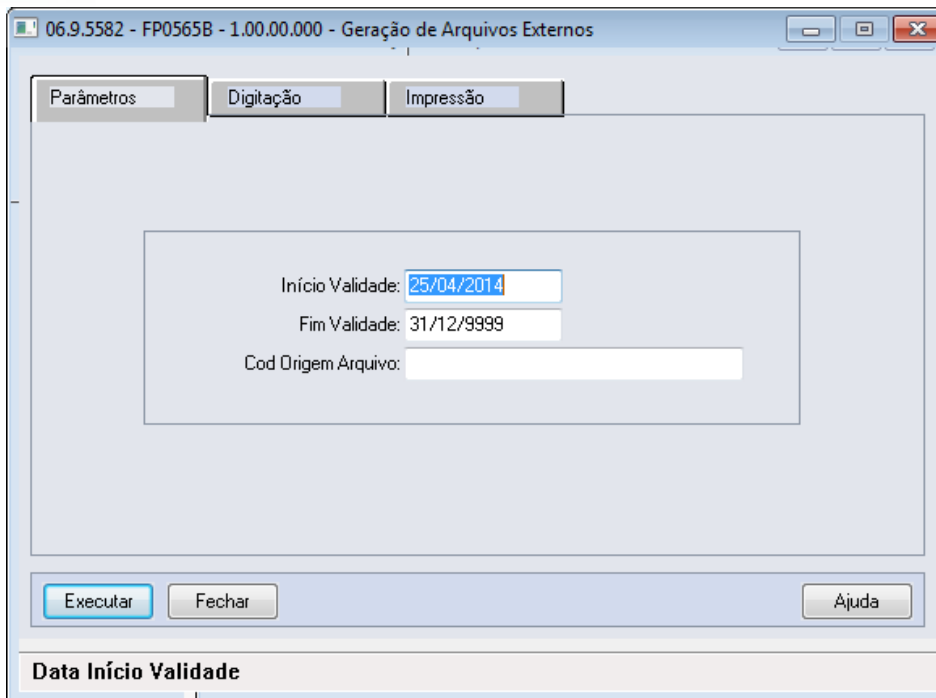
06.9.5582 - FP0565B - 1.00.00.000 - Geração de Arquivos Externos

Parâmetros | Digitação | Impressão

Início Validade: 25/04/2014
Fim Validade: 31/12/9999
Cod Origem Arquivo:

Executar | Fechar | Ajuda

Data Início Validade